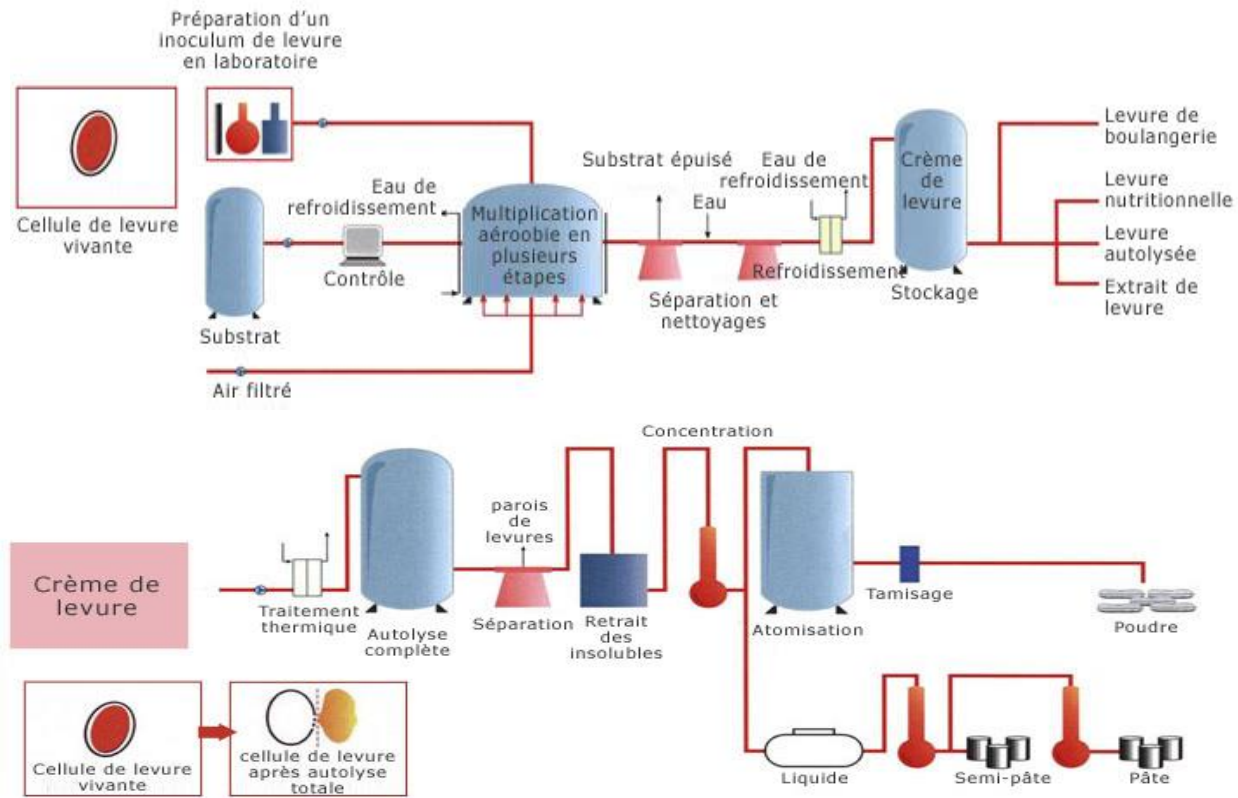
Préparation d'un inoculum de levure en laboratoire

Cellule de levure vivante

Substrat

Eau de refroidissement

Contrôle

Air filtré

Multiplication aéroobie en plusieurs étapes

Substrat épuisé

Eau

Séparation et nettoyages

Eau de refroidissement

Refroidissement

Crème de levure

Stockage

Levure de boulangerie

Levure nutritionnelle

Levure autolysée

Extrait de levure

Crème de levure

Traitement thermique

Autolyse complète

parois de levures

Séparation

Retrait des insolubles

Concentration

Atomisation

Tamisage

Poudre

Cellule de levure vivante

cellule de levure après autolyse totale

Liquide

Semi-pâte

Pâte